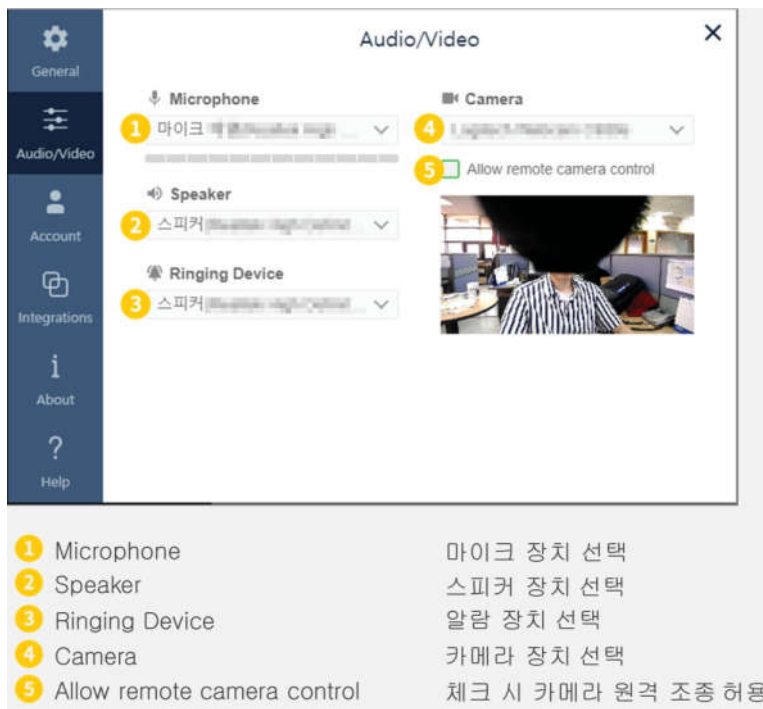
General

Audio/Video

Account

Integrations

About

Help

Audio/Video

×

Microphone

1 마이크 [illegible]

Speaker

2 스피커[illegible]

Ringing Device

3 스피커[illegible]

Camera

4 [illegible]

5 Allow remote camera control

| | |
|---|---|
| 1 Microphone | 마이크 장치 선택 |
| 2 Speaker | 스피커 장치 선택 |
| 3 Ringing Device | 알람 장치 선택 |
| 4 Camera | 카메라 장치 선택 |
| 5 Allow remote camera control | 체크 시 카메라 원격 조종 허용 |